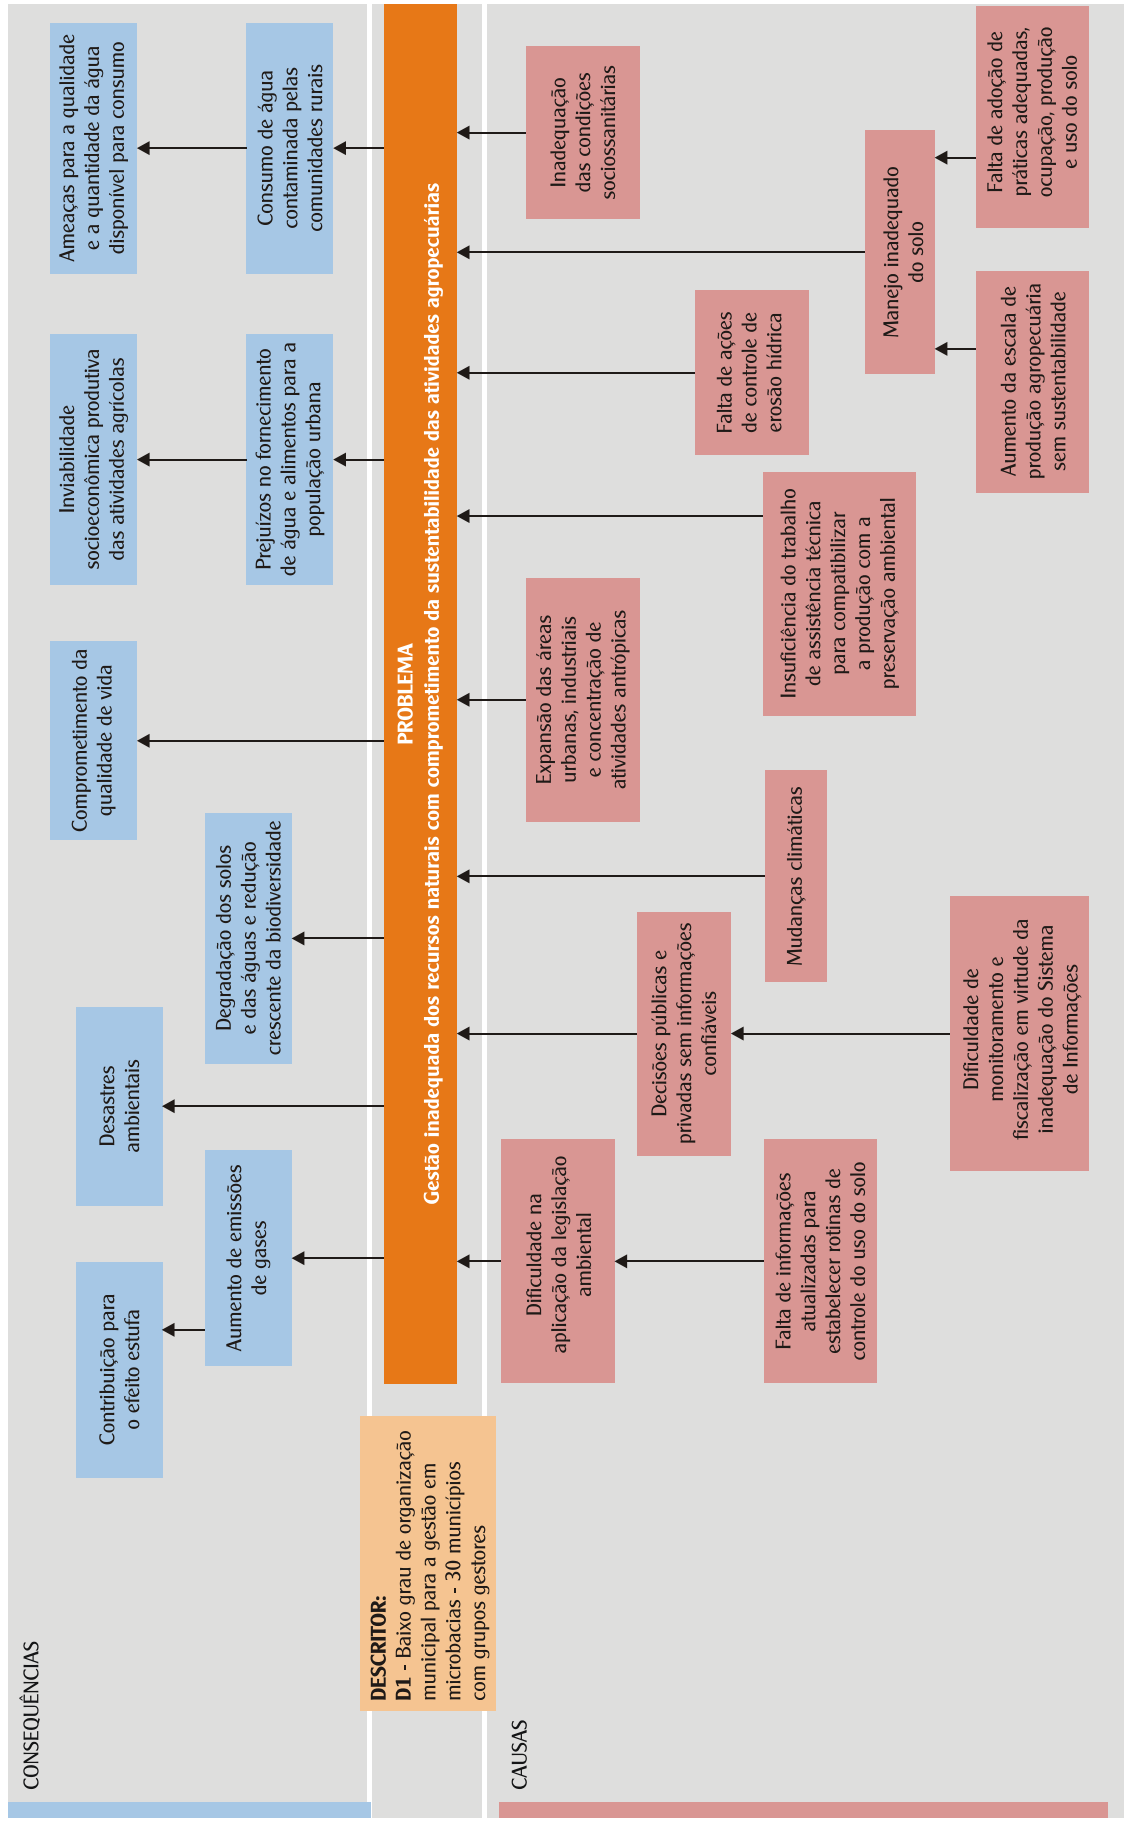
CONSEQUÊNCIAS

Contribuição para o efeito estufa

Aumento de emissões de gases

Desastres ambientais

Degradação dos solos e das águas e redução crescente da biodiversidade

Comprometimento da qualidade de vida

Inviabilidade socioeconômica produtiva das atividades agrícolas

Prejuízos no fornecimento de água e alimentos para a população urbana

Ameaças para a qualidade e a quantidade da água disponível para consumo

Consumo de água contaminada pelas comunidades rurais

DESCRITOR:
D1 - Baixo grau de organização municipal para a gestão em microbacias - 30 municípios com grupos gestores

PROBLEMA
Gestão inadequada dos recursos naturais com comprometimento da sustentabilidade das atividades agropecuárias

CAUSAS

Dificuldade na aplicação da legislação ambiental

Falta de informações atualizadas para estabelecer rotinas de controle do uso do solo

Decisões públicas e privadas sem informações confiáveis

Dificuldade de monitoramento e fiscalização em virtude da inadequação do Sistema de Informações

Mudanças climáticas

Expansão das áreas urbanas, industriais e concentração de atividades antrópicas

Insuficiência do trabalho de assistência técnica para compatibilizar a produção com a preservação ambiental

Falta de ações de controle de erosão hídrica

Inadequação das condições sociossanitárias

Manejo inadequado do solo

Aumento da escala de produção agropecuária sem sustentabilidade

Falta de adoção de práticas adequadas, ocupação, produção e uso do solo